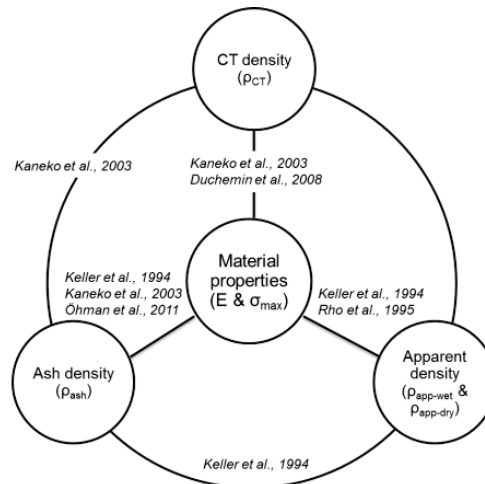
CT density ($\rho_{CT}$)

Kaneko et al., 2003

Kaneko et al., 2003
Duchemin et al., 2008

Material properties (E & $\sigma_{max}$)

Keller et al., 1994
Kaneko et al., 2003
Öhman et al., 2011

Keller et al., 1994
Rho et al., 1995

Ash density ($\rho_{ash}$)

Apparent density ($\rho_{app\text{-}wet}$ & $\rho_{app\text{-}dry}$)

Keller et al., 1994